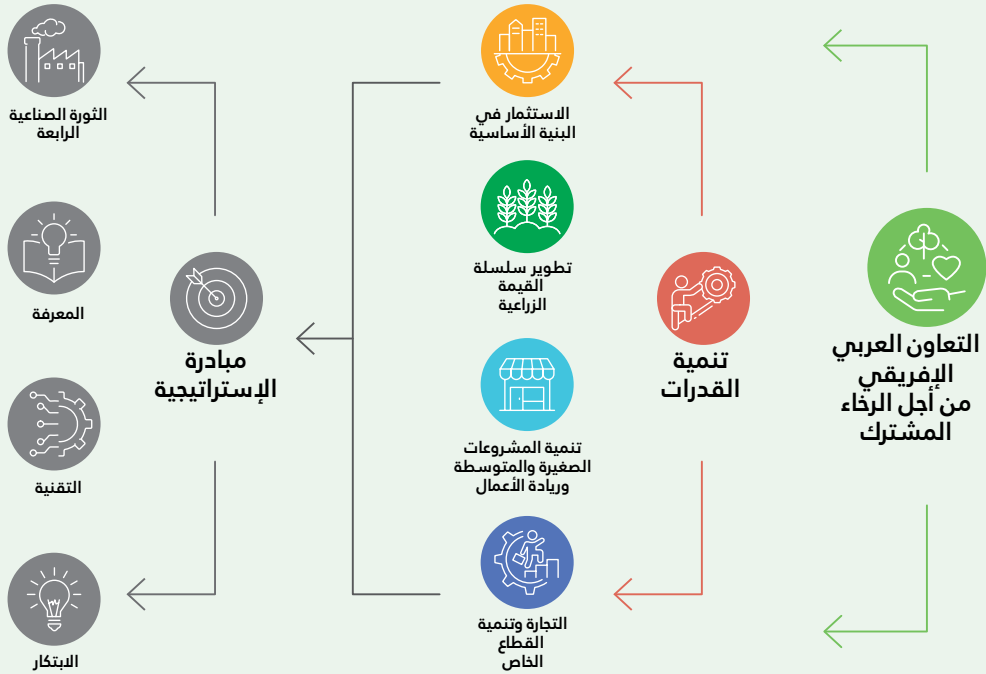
التعاون العربي الإفريقي من أجل الرخاء المشترك

تنمية القدرات

الاستثمار في البنية الأساسية

تطوير سلسلة القيمة الزراعية

تنمية المشروعات الصغيرة والمتوسطة وريادة الأعمال

التجارة وتنمية القطاع الخاص

مبادرة الإستراتيجية

الثورة الصناعية الرابعة

المعرفة

التقنية

الابتكار